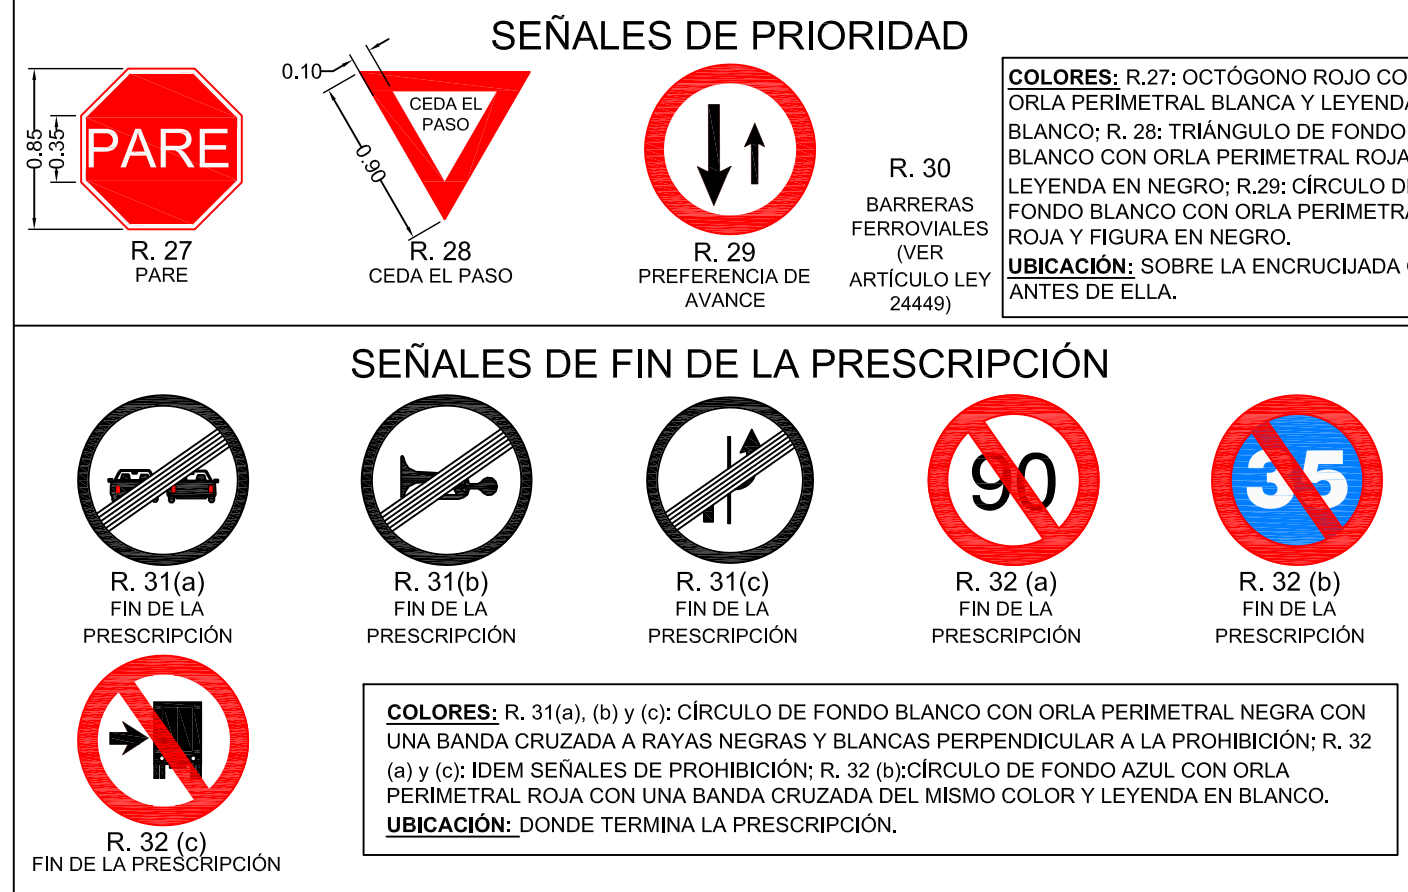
SEÑALES DE PRIORIDAD

0.85
0.35
PARE
R. 27
PARE

0.10
0.90
CEDA EL PASO
R. 28
CEDA EL PASO

R. 29
PREFERENCIA DE AVANCE

R. 30
BARRERAS FERROVIALES (VER ARTÍCULO LEY 24449)

COLORES: R.27: OCTÓGONO ROJO CO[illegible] ORLA PERIMETRAL BLANCA Y LEYEND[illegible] BLANCO; R. 28: TRIÁNGULO DE FONDO BLANCO CON ORLA PERIMETRAL ROJA LEYENDA EN NEGRO; R.29: CÍRCULO D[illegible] FONDO BLANCO CON ORLA PERIMETR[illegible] ROJA Y FIGURA EN NEGRO.
UBICACIÓN: SOBRE LA ENCRUCIJADA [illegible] ANTES DE ELLA.

SEÑALES DE FIN DE LA PRESCRIPCIÓN

R. 31(a)
FIN DE LA PRESCRIPCIÓN

R. 31(b)
FIN DE LA PRESCRIPCIÓN

R. 31(c)
FIN DE LA PRESCRIPCIÓN

90
R. 32 (a)
FIN DE LA PRESCRIPCIÓN

35
R. 32 (b)
FIN DE LA PRESCRIPCIÓN

R. 32 (c)
FIN DE LA PRESCRIPCIÓN

COLORES: R. 31(a), (b) y (c): CÍRCULO DE FONDO BLANCO CON ORLA PERIMETRAL NEGRA CON UNA BANDA CRUZADA A RAYAS NEGRAS Y BLANCAS PERPENDICULAR A LA PROHIBICIÓN; R. 32 (a) y (c): IDEM SEÑALES DE PROHIBICIÓN; R. 32 (b):CÍRCULO DE FONDO AZUL CON ORLA PERIMETRAL ROJA CON UNA BANDA CRUZADA DEL MISMO COLOR Y LEYENDA EN BLANCO.
UBICACIÓN: DONDE TERMINA LA PRESCRIPCIÓN.